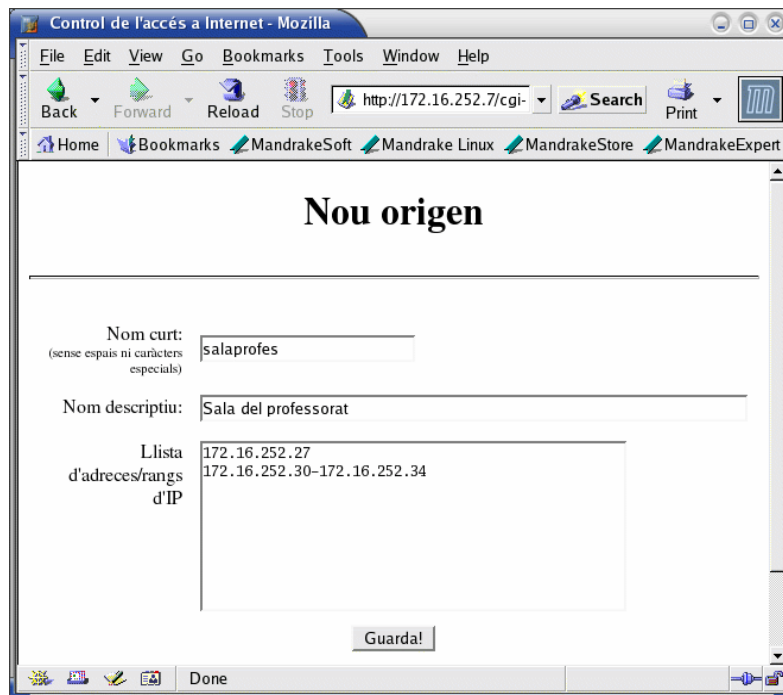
Control de l'accés a Internet - Mozilla

File Edit View Go Bookmarks Tools Window Help

Back Forward Reload Stop http://172.16.252.7/cgi- Search Print

Home Bookmarks MandrakeSoft Mandrake Linux MandrakeStore MandrakeExpert

Nou origen

Nom curt:
(sense espais ni caràcters especials)
salaprofes

Nom descriptiu:
Sala del professorat

Llista d'adreces/rangs d'IP
172.16.252.27
172.16.252.30-172.16.252.34

Guarda!

Done